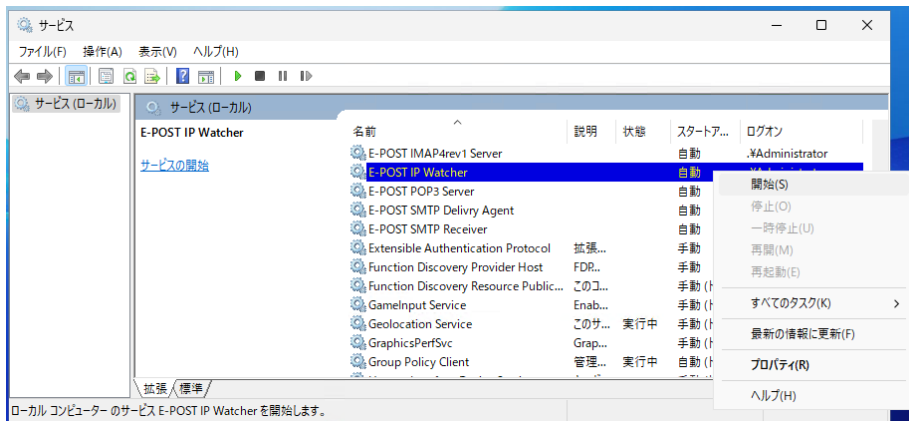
サービス

ファイル(F) 操作(A) 表示(V) ヘルプ(H)

サービス (ローカル)

サービス (ローカル)

E-POST IP Watcher

サービスの開始

| 名前 | 説明 | 状態 | スタートア... | ログオン |
|---|---|---|---|---|
| E-POST IMAP4rev1 Server | | | 自動 | .¥Administrator |
| E-POST IP Watcher | | | 自動 | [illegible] |
| E-POST POP3 Server | | | 自動 | |
| E-POST SMTP Delivry Agent | | | 自動 | |
| E-POST SMTP Receiver | | | 自動 | |
| Extensible Authentication Protocol | 拡張... | | 手動 | |
| Function Discovery Provider Host | FDR... | | 手動 | |
| Function Discovery Resource Public... | このコ... | | 手動 (ト | |
| GameInput Service | Enab... | | 手動 (ト | |
| Geolocation Service | このサ... | 実行中 | 手動 (ト | |
| GraphicsPerfSvc | Grap... | | 手動 (ト | |
| Group Policy Client | 管理... | 実行中 | 自動 (ト | |

開始(S)
停止(O)
一時停止(U)
再開(M)
再起動(E)
すべてのタスク(K)
最新の情報に更新(F)
プロパティ(R)
ヘルプ(H)

拡張 標準

ローカル コンピューター のサービス E-POST IP Watcher を開始します。